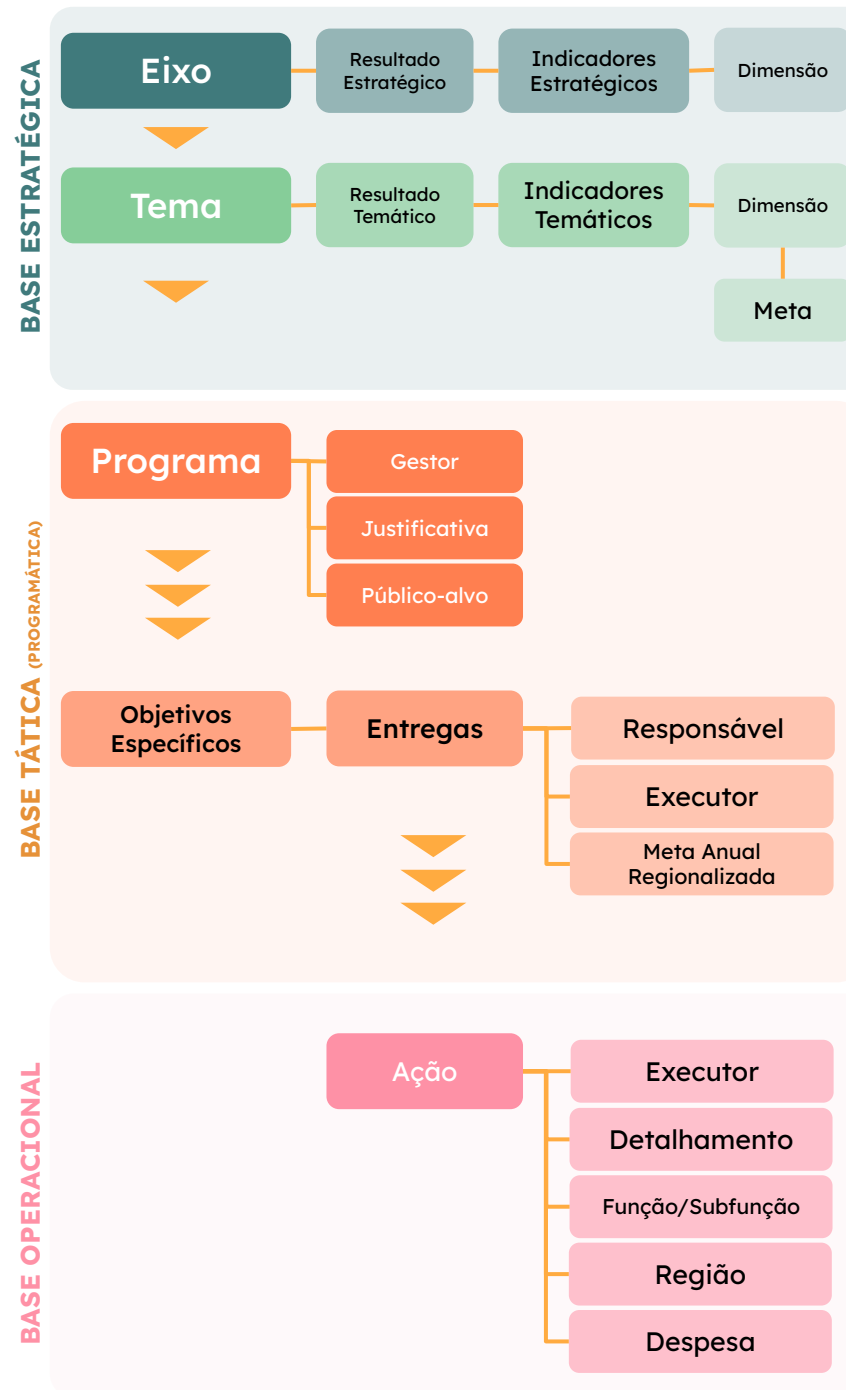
BASE ESTRATÉGICA

Eixo

Resultado Estratégico

Indicadores Estratégicos

Dimensão

Tema

Resultado Temático

Indicadores Temáticos

Dimensão

Meta

BASE TÁTICA (PROGRAMÁTICA)

Programa

Gestor

Justificativa

Público-alvo

Objetivos Específicos

Entregas

Responsável

Executor

Meta Anual Regionalizada

BASE OPERACIONAL

Ação

Executor

Detalhamento

Função/Subfunção

Região

Despesa